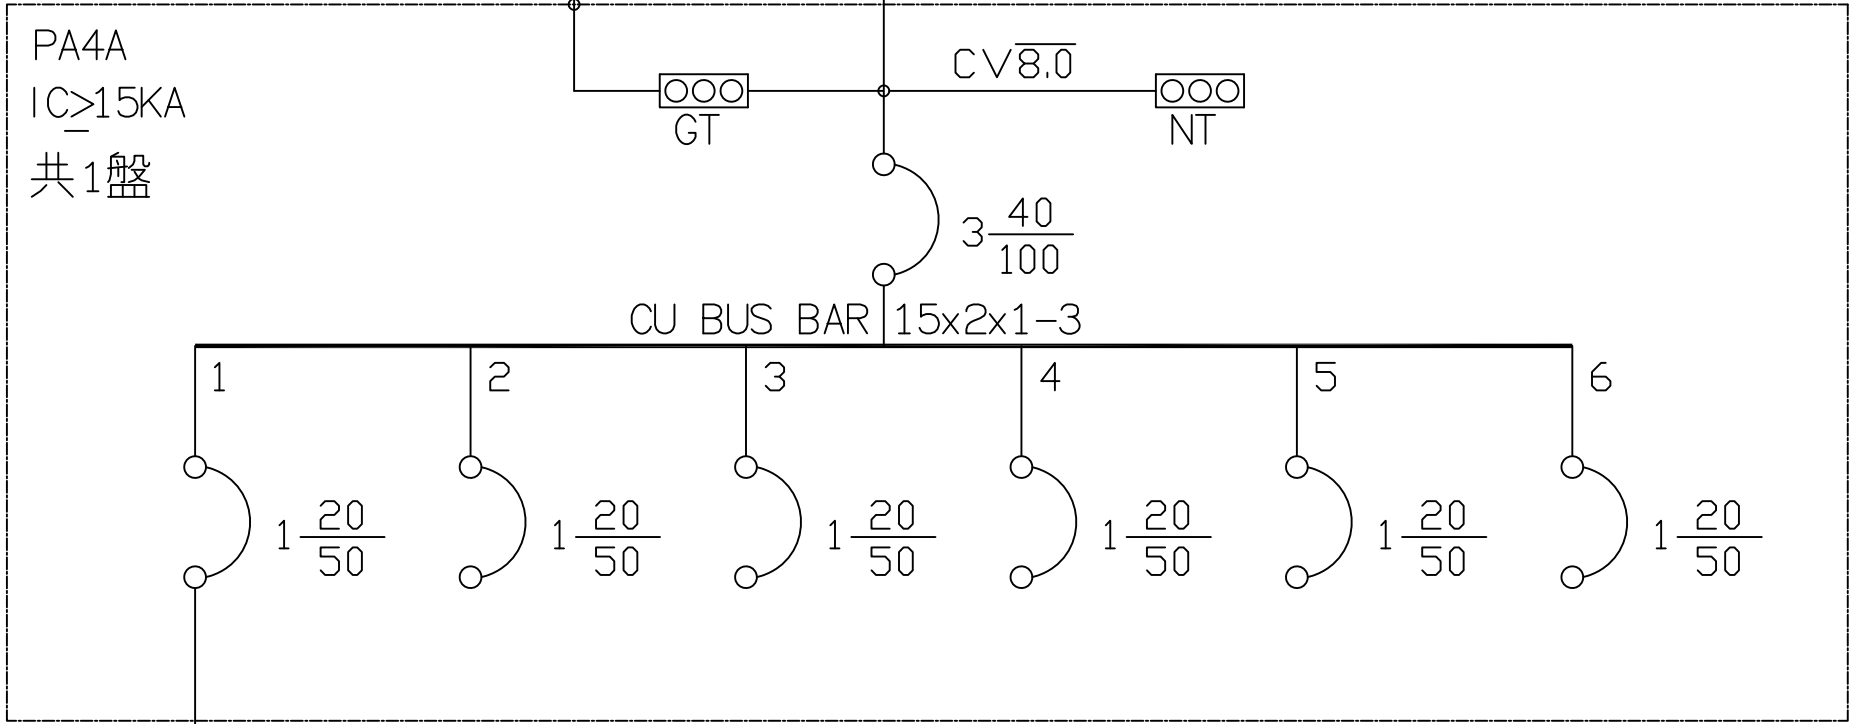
PA4A
IC$\geq$15KA
共1盤

CV$\overline{8.0}$
GT
NT

3$\frac{40}{100}$

CU BUS BAR 15x2x1-3

1
$1\frac{20}{50}$
2
$1\frac{20}{50}$
3
$1\frac{20}{50}$
4
$1\frac{20}{50}$
5
$1\frac{20}{50}$
6
$1\frac{20}{50}$